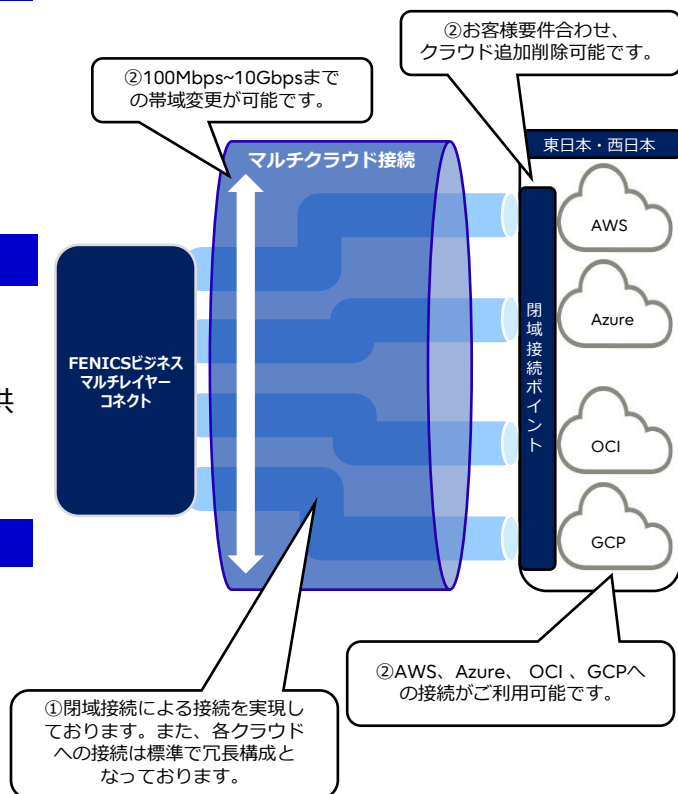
②お客様要件合わせ、クラウド追加削除可能です。

②100Mbps~10Gbpsまでの帯域変更が可能です。

東日本・西日本

マルチクラウド接続

AWS

Azure

OCI

GCP

閉域接続ポイント

FENICSビジネスマルチレイヤーコネクト

共

②AWS、Azure、 OCI 、GCPへの接続がご利用可能です。

①閉域接続による接続を実現しております。また、各クラウドへの接続は標準で冗長構成となっております。